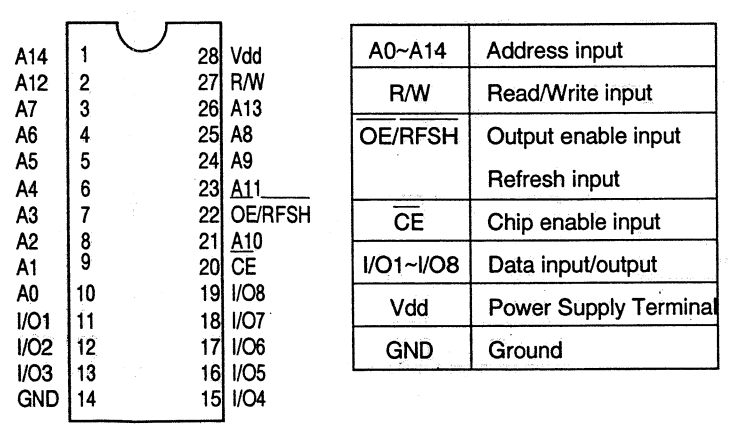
A14 1 28 Vdd
A12 2 27 R/W
A7 3 26 A13
A6 4 25 A8
A5 5 24 A9
A4 6 23 A11
A3 7 22 OE/RFSH
A2 8 21 A10
A1 9 20 CE
A0 10 19 I/O8
I/O1 11 18 I/O7
I/O2 12 17 I/O6
I/O3 13 16 I/O5
GND 14 15 I/O4

| A0~A14 | Address input |
|---|---|
| R/W | Read/Write input |
| $\overline{OE}/\overline{RFSH}$ | Output enable input<br>Refresh input |
| $\overline{CE}$ | Chip enable input |
| I/O1~I/O8 | Data input/output |
| Vdd | Power Supply Terminal |
| GND | Ground |